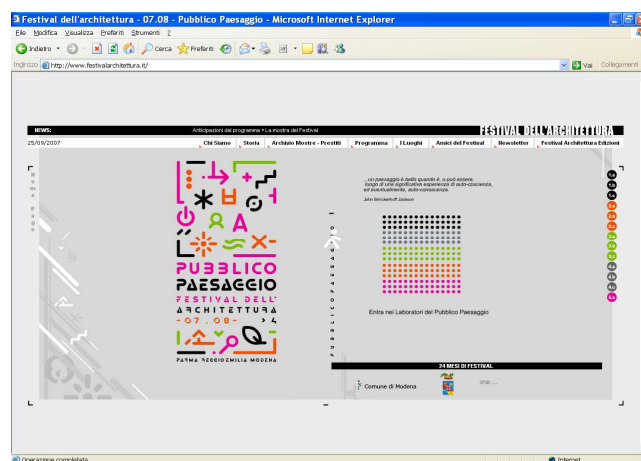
Festival dell'architettura - 07.08 - Pubblico Paesaggio - Microsoft Internet Explorer

File Modifica Visualizza Preferiti Strumenti ?

Indietro Cerca Preferiti

Indirizzo http://www.festivalarchitettura.it/

Vai Collegamenti

NEWS: Anticipazioni del programma • La mostra del Festival

FESTIVAL DELL'ARCHITETTURA

25/09/2007

Chi Siamo | Storia | Archivio Mostre - Prestiti | Programma | I Luoghi | Amici del Festival | Newsletter | Festival Architettura Edizioni

PUBBLICO PAESAGGIO
FESTIVAL DELL' ARCHITETTURA
- 07 . 08 - 4
PARMA REGGIO EMILIA MODENA

...un paesaggio è bello quando è, o può essere, luogo di una significativa esperienza di auto-coscienza, ed eventualmente, auto-conoscenza.
John Brinckerhoff Jackson

PUBBLICO PAESAGGIO

Entra nei Laboratori del Pubblico Paesaggio

24 MESI DI FESTIVAL

Comune di Modena

Operazione completata

Internet